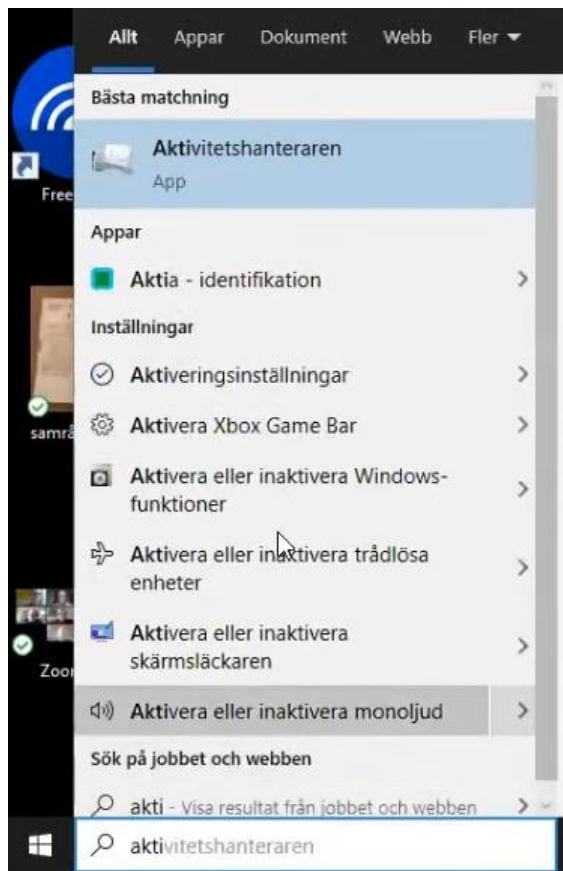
Allt Appar Dokument Webb Fler

Free

samrå

Zoo

Bästa matchning

Aktivitetshanteraren
App

Appar

Aktia - identifikation

Inställningar

Aktiveringsinställningar

Aktivera Xbox Game Bar

Aktivera eller inaktivera Windows-funktioner

Aktivera eller inaktivera trådlösa enheter

Aktivera eller inaktivera skärmsläckaren

Aktivera eller inaktivera monoljud

Sök på jobbet och webben

akti - Visa resultat från jobbet och webben

aktivitetshanteraren